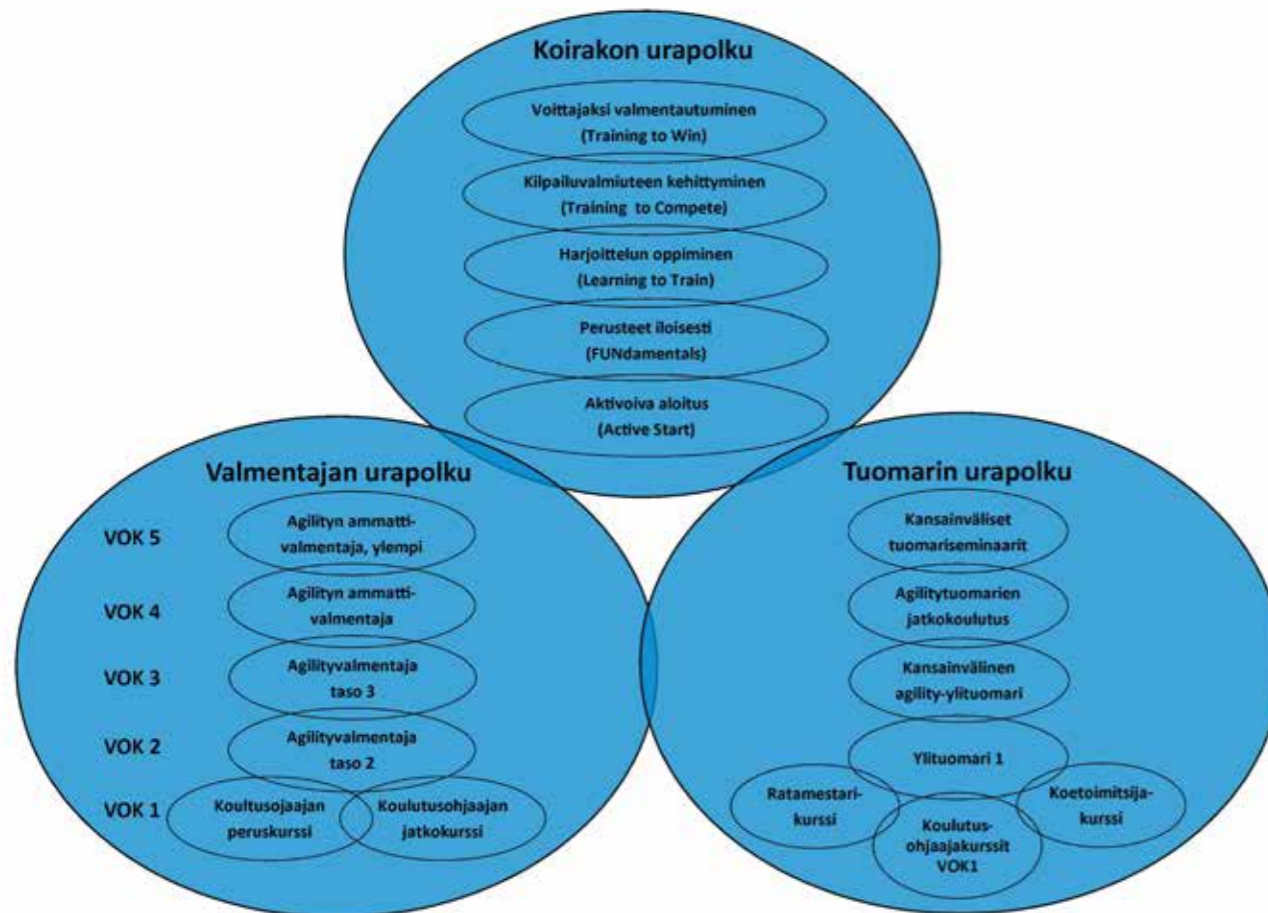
Koirakon urapolku

Voittajaksi valmentautuminen
(Training to Win)

Kilpailuvalmiuteen kehittyminen
(Training to Compete)

Harjoittelun oppiminen
(Learning to Train)

Perusteet iloisesti
(FUNdamentals)

Aktivoiva aloitus
(Active Start)

Valmentajan urapolku

VOK 5
Agilityn ammattivalmentaja, ylempi

VOK 4
Agilityn ammattivalmentaja

VOK 3
Agilityvalmentaja taso 3

VOK 2
Agilityvalmentaja taso 2

VOK 1
Koultusojaajan peruskurssi
Koulutusohjaajan jatkokurssi

Tuomarin urapolku

Kansainväliset tuomariseminaarit

Agilitytuomarien jatkokoulutus

Kansainvälinen agility-ylituomari

Ylituomari 1

Ratamestarikurssi

Koetoimitsijakurssi

Koulutusohjaajakurssit VOK1